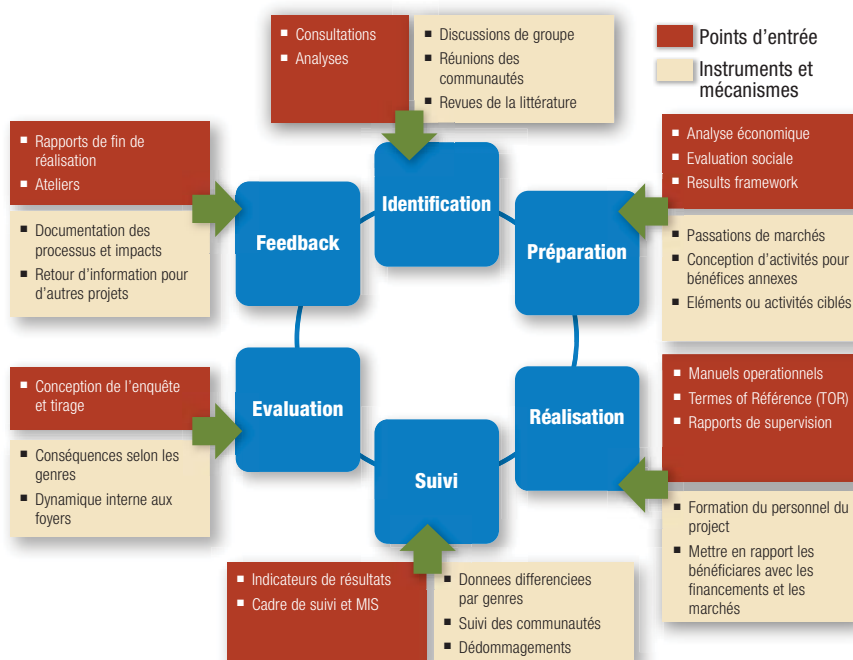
Points d'entrée

Instruments et mécanismes

- Consultations
- Analyses

- Discussions de groupe
- Réunions des communautés
- Revues de la littérature

Identification

- Rapports de fin de réalisation
- Ateliers

- Documentation des processus et impacts
- Retour d'information pour d'autres projets

Feedback

- Analyse économique
- Evaluation sociale
- Results framework

- Passations de marchés
- Conception d'activités pour bénéfices annexes
- Eléments ou activités ciblés

Préparation

- Conception de l'enquête et tirage

- Conséquences selon les genres
- Dynamique interne aux foyers

Evaluation

- Manuels operationnels
- Termes of Référence (TOR)
- Rapports de supervision

- Formation du personnel du project
- Mettre en rapport les bénéficiares avec les financements et les marchés

Réalisation

Suivi

- Indicateurs de résultats
- Cadre de suivi et MIS

- Donnees differenciees par genres
- Suivi des communautés
- Dédommagements